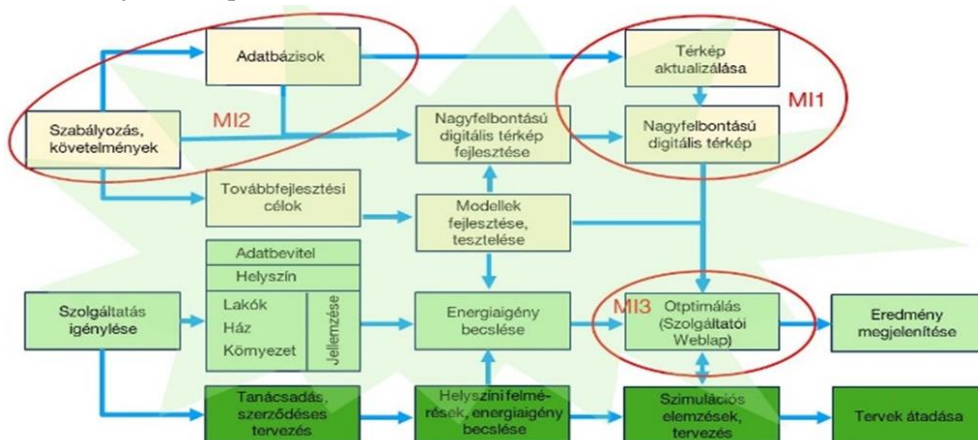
Adatbázisok

Térkép aktualizálása

MI1

Szabályozás, követelmények

MI2

Nagyfelbontású digitális térkép fejlesztése

Nagyfelbontású digitális térkép

Továbbfejlesztési célok

Modellek fejlesztése, tesztelése

Adatbevitel

Helyszín

Lakók

Ház

Környezet

Jellemzése

Szolgáltatás igénylése

Energiaigény becslése

MI3

Otptimálás (Szolgáltatói Weblap)

Eredmény megjelenítése

Tanácsadás, szerződéses tervezés

Helyszíni felmérések, energiaigény becslése

Szimulációs elemzések, tervezés

Tervek átadása